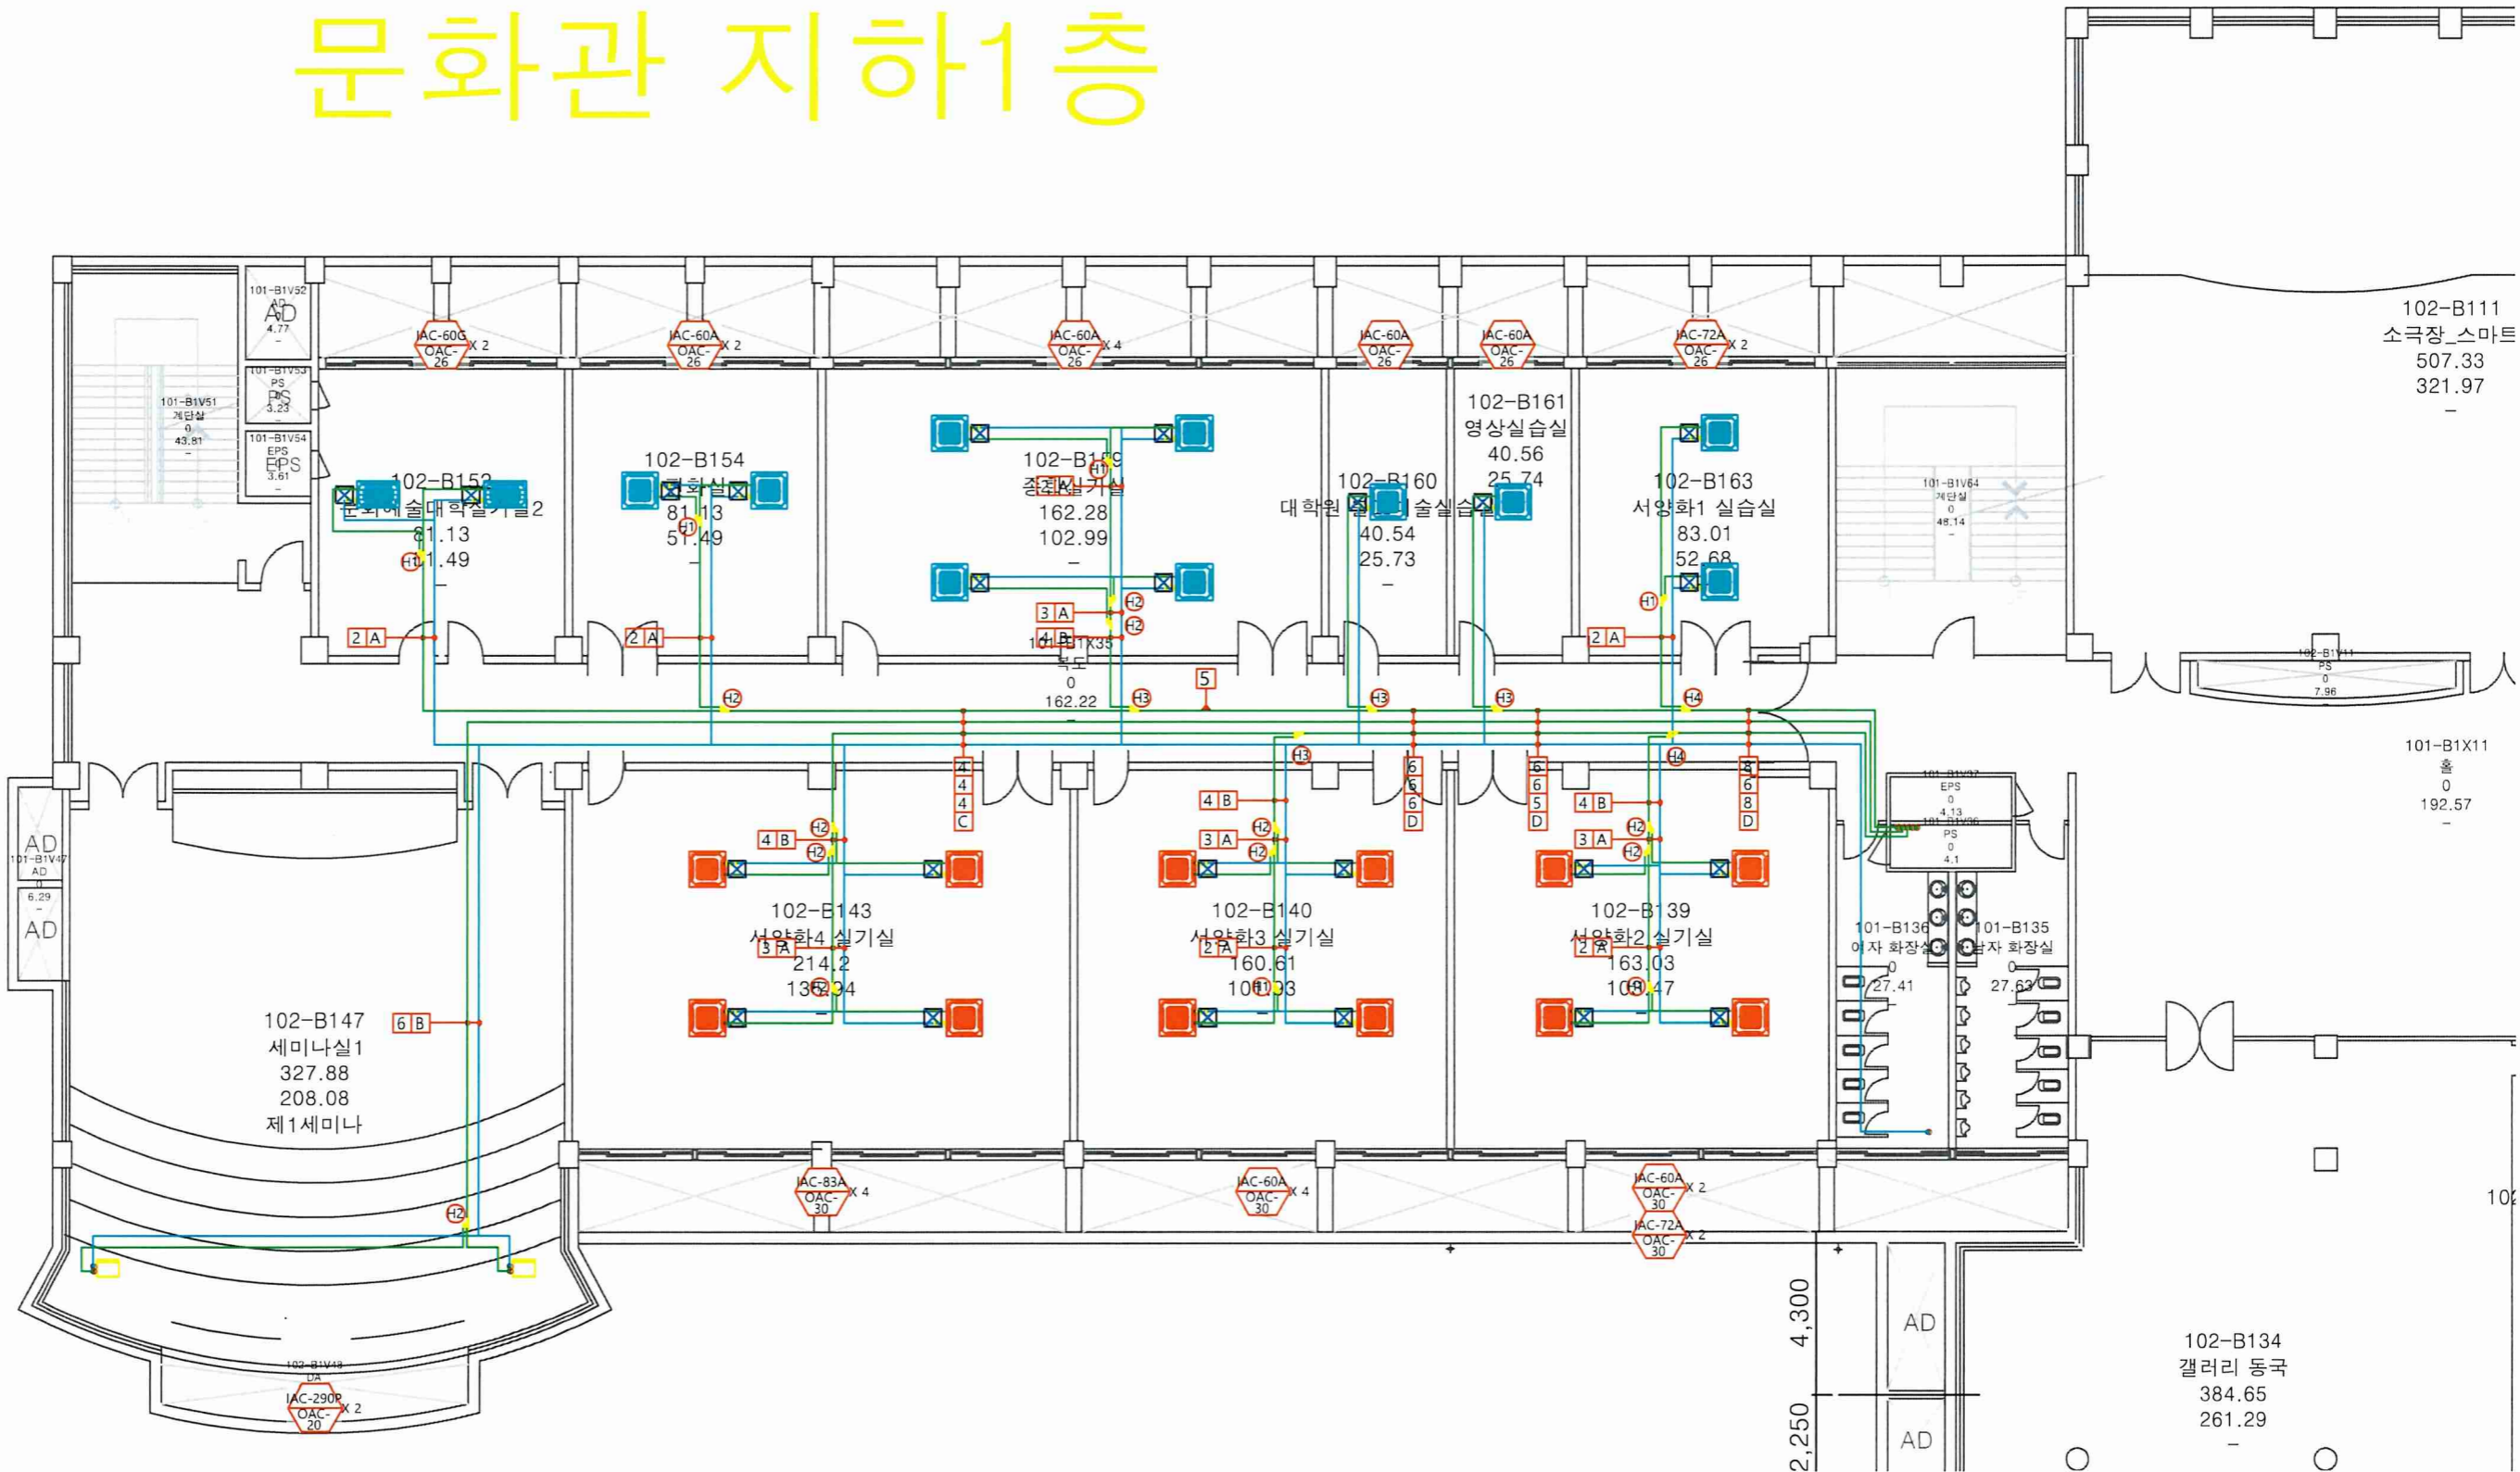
문화관 지하1층

101-B1V52
AD
4.77
-

101-B1V53
PS
3.23

101-B1V54
EPS
3.61
-

101-B1V51
계단실
0
43.81
-

IAC-60G
OAC-26
X 2

IAC-60A
OAC-26
X 2

IAC-60A
OAC-26
X 4

IAC-60A
OAC-26

IAC-60A
OAC-26

IAC-72A
OAC-26
X 2

102-B111
소극장_스마트
507.33
321.97
-

102-B152
문화예술대학실기실2
81.13
51.49
-

102-B154
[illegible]회실
81.13
51.49
-

102-B15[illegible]
중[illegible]실기실
162.28
102.99
-

102-B160
대학원 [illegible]술실습실
40.54
25.73
-

102-B161
영상실습실
40.56
25.74

102-B163
서양화1 실습실
83.01
52.68

101-B1V64
계단실
0
48.14
-

2 A
2 A
3 A
4 B
2 A
H1
H2
H3
H4
5

101-B1X35
복도
0
162.22
-

102-B1V11
PS
0
7.96

101-B1X11
홀
0
192.57
-

4 4 4 C
6 6 6 D
6 6 5 D
8 6 8 D

101-B1V37
EPS
0
4.13
101-B1V36
PS
0
4.1

AD
101-B1V47
AD
0
6.29
-
AD

4 B
3 A
4 B
3 A
4 B
3 A

102-B143
서양화4 실기실
214.2
136.94
-

102-B140
서양화3 실기실
160.61
101.93
-

102-B139
서양화2 실기실
163.03
103.47
-

3 A
2 A
2 A

101-B136
여자 화장실
0
27.41

101-B135
남자 화장실
0
27.63

102-B147
세미나실1
327.88
208.08
제1세미나

6 B

IAC-83A
OAC-30
X 4

IAC-60A
OAC-30
X 4

IAC-60A
OAC-30
X 2

IAC-72A
OAC-30
X 2

102-B1V48
DA
IAC-290P
OAC-20
X 2

4,300
2,250
AD
AD

102-B134
갤러리 동국
384.65
261.29
-

102